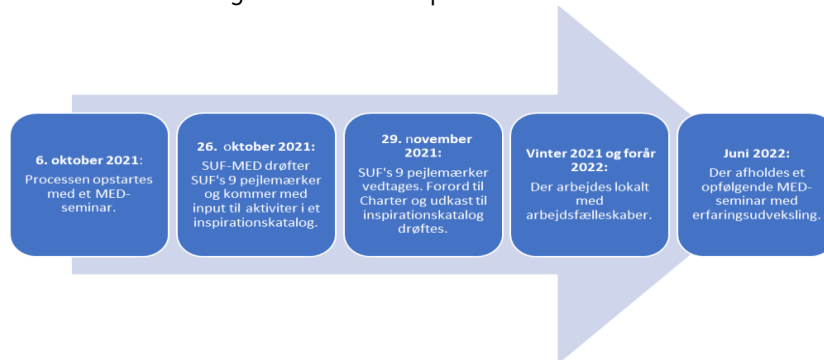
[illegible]

6. oktober 2021: Processen opstartes med et MED-seminar.

26. oktober 2021: SUF-MED drøfter SUF's 9 pejlemærker og kommer med input til aktiviter i et inspirationskatalog.

29. november 2021: SUF's 9 pejlemærker vedtages. Forord til Charter og udkast til inspirationskatalog drøftes.

Vinter 2021 og forår 2022: Der arbejdes lokalt med arbejdsfælleskaber.

Juni 2022: Der afholdes et opfølgende MED-seminar med erfaringsudveksling.